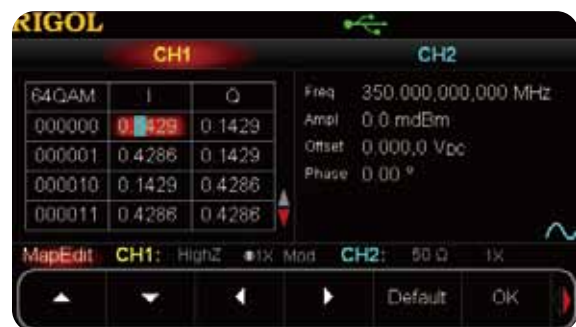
RIGOL

CH1

CH2

| 64QAM | I | Q |
|---|---|---|
| 000000 | 0.1429 | 0.1429 |
| 000001 | 0.4286 | 0.1429 |
| 000010 | 0.1429 | 0.4286 |
| 000011 | 0.4286 | 0.4286 |

Freq 350.000,000,000 MHz
Ampl 0.0 mdBm
Offset 0.000,0 V$_{DC}$
Phase 0.00 °

MapEdit CH1: HighZ 1X Mod CH2: 50 Ω 1X

Default OK